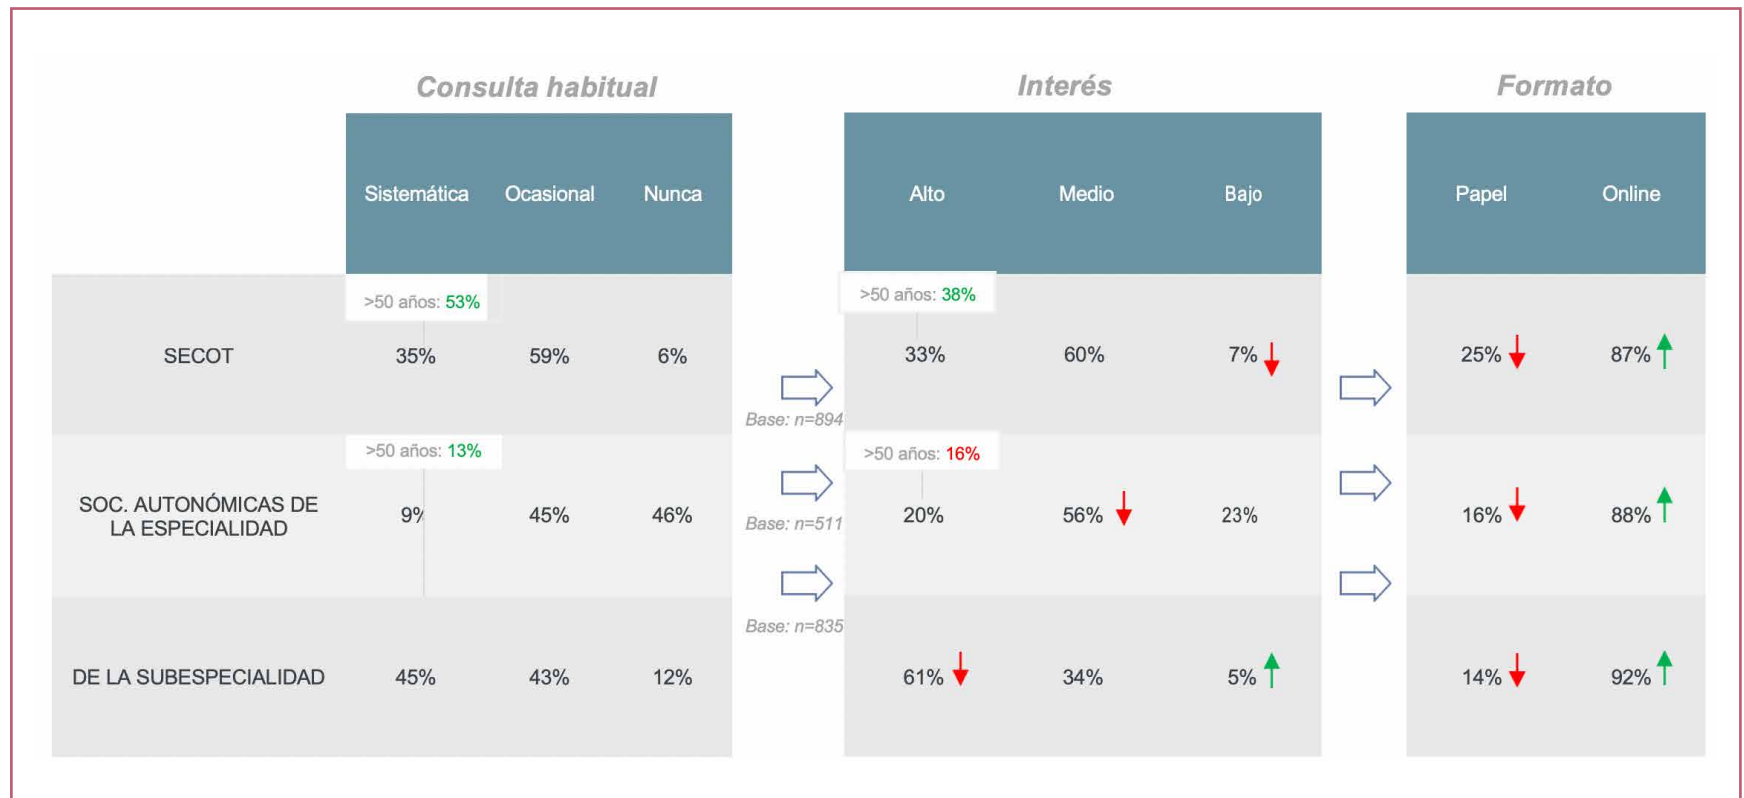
Consulta habitual

Interés

Formato

| | Sistemática | Ocasional | Nunca | Alto | Medio | Bajo | Papel | Online |
|---|---|---|---|---|---|---|---|---|
| SECOT | >50 años: 53% 35% | 59% | 6% | >50 años: 38% 33% | 60% | 7% | 25% | 87% |
| SOC. AUTONÓMICAS DE LA ESPECIALIDAD | >50 años: 13% 9% | 45% | 46% | >50 años: 16% 20% | 56% | 23% | 16% | 88% |
| DE LA SUBESPECIALIDAD | 45% | 43% | 12% | 61% | 34% | 5% | 14% | 92% |

Base: n=894

Base: n=511

Base: n=835